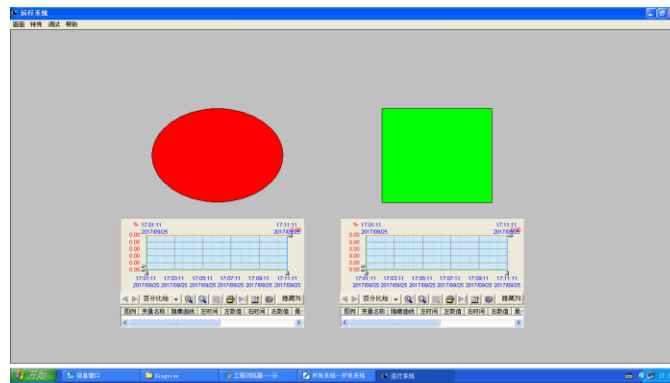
运行系统
画面 特殊 调试 帮助

%
17:01:11
2017/09/25
17:11:11
2017/09/25
0.00
0.00
0.00
0.00
0.00
0.00
17:01:11 2017/09/25
17:03:11 2017/09/25
17:05:11 2017/09/25
17:07:11 2017/09/25
17:09:11 2017/09/25
17:11:11 2017/09/25
百分比轴
隐藏列
图例 变量名称 隐藏曲线 左时间 左数值 右时间 右数值 差

%
17:01:11
2017/09/25
17:11:11
2017/09/25
0.00
0.00
0.00
0.00
0.00
0.00
17:01:11 2017/09/25
17:03:11 2017/09/25
17:05:11 2017/09/25
17:07:11 2017/09/25
17:09:11 2017/09/25
17:11:11 2017/09/25
百分比轴
隐藏列
图例 变量名称 隐藏曲线 左时间 左数值 右时间 右数值 差

开始
信息窗口
Kingview
工程浏览器
开发系统
运行系统